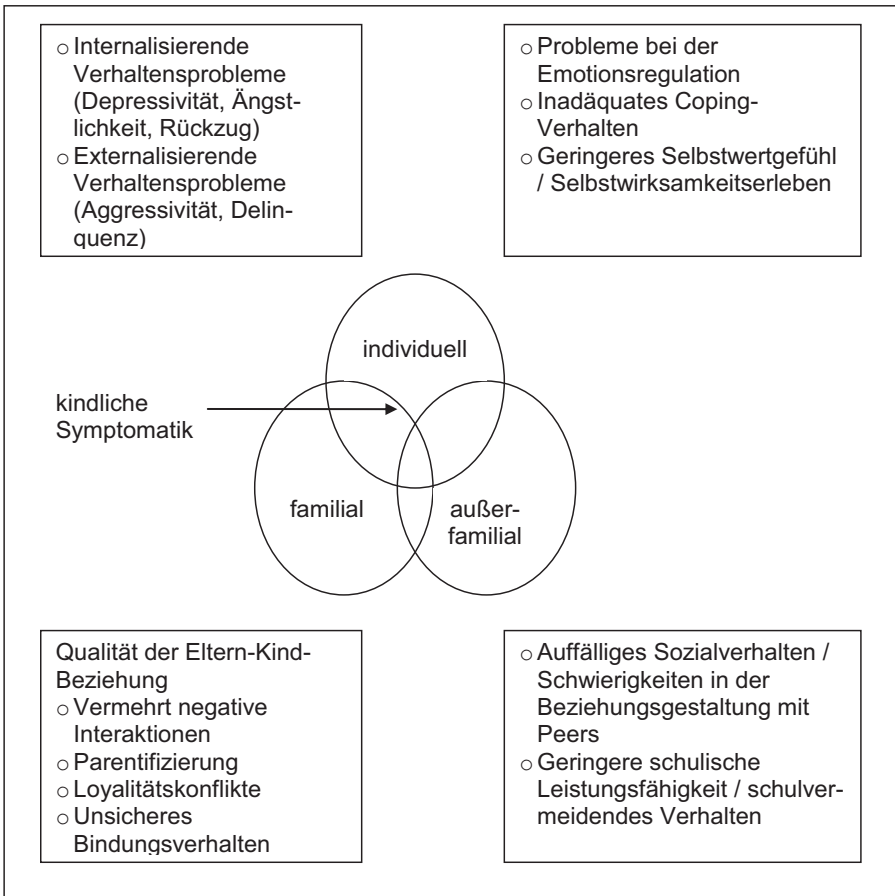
○ Internalisierende Verhaltensprobleme (Depressivität, Ängstlichkeit, Rückzug)
○ Externalisierende Verhaltensprobleme (Aggressivität, Delinquenz)

○ Probleme bei der Emotionsregulation
○ Inadäquates Coping-Verhalten
○ Geringeres Selbstwertgefühl / Selbstwirksamkeitserleben

individuell

kindliche Symptomatik

familial

außer-familial

Qualität der Eltern-Kind-Beziehung
○ Vermehrt negative Interaktionen
○ Parentifizierung
○ Loyalitätskonflikte
○ Unsicheres Bindungsverhalten

○ Auffälliges Sozialverhalten / Schwierigkeiten in der Beziehungsgestaltung mit Peers
○ Geringere schulische Leistungsfähigkeit / schulvermeidendes Verhalten